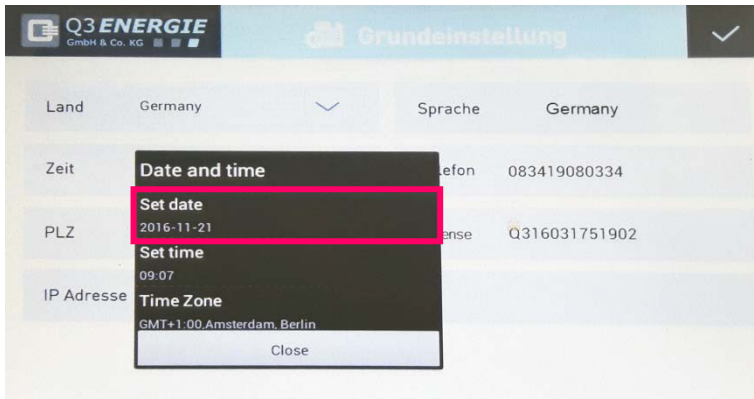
Q3 ENERGIE
GmbH & Co. KG

Grundeinstellung

Land Germany

Sprache Germany

Zeit

Date and time

lefon 083419080334

Set date
2016-11-21

PLZ

ense Q316031751902

Set time
09:07

IP Adresse

Time Zone
GMT+1:00,Amsterdam, Berlin

Close